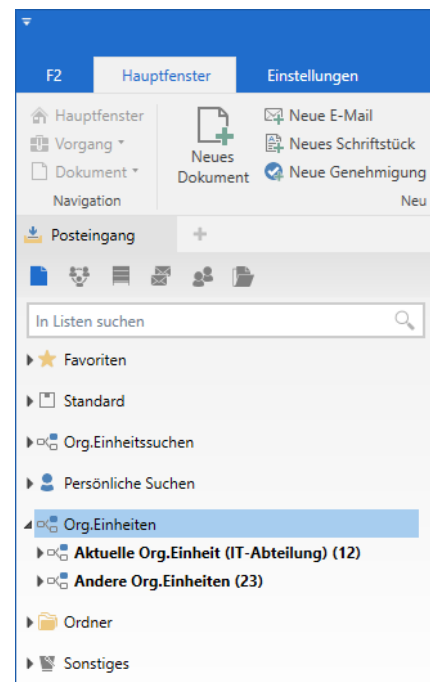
F2
Hauptfenster
Einstellungen

Hauptfenster
Vorgang ▾
Dokument ▾
Navigation

Neues Dokument

Neue E-Mail
Neues Schriftstück
Neue Genehmigung
Neu

Posteingang
+

In Listen suchen

Favoriten
Standard
Org.Einheitssuchen
Persönliche Suchen
Org.Einheiten
**Aktuelle Org.Einheit (IT-Abteilung) (12)**
**Andere Org.Einheiten (23)**
Ordner
Sonstiges